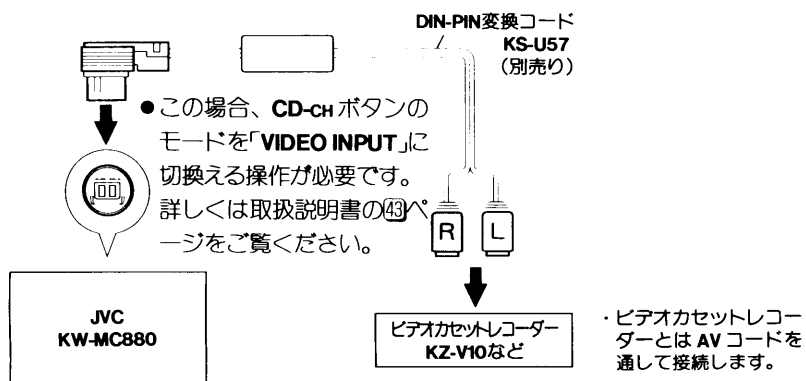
DIN-PIN変換コード
KS-U57
(別売り)

●この場合、CD-CH ボタンのモードを「VIDEO INPUT」に切換える操作が必要です。詳しくは取扱説明書の㊸ページをご覧ください。

R
L

JVC
KW-MC880

ビデオカセットレコーダー
KZ-V10など

・ビデオカセットレコーダーとは AV コードを通して接続します。